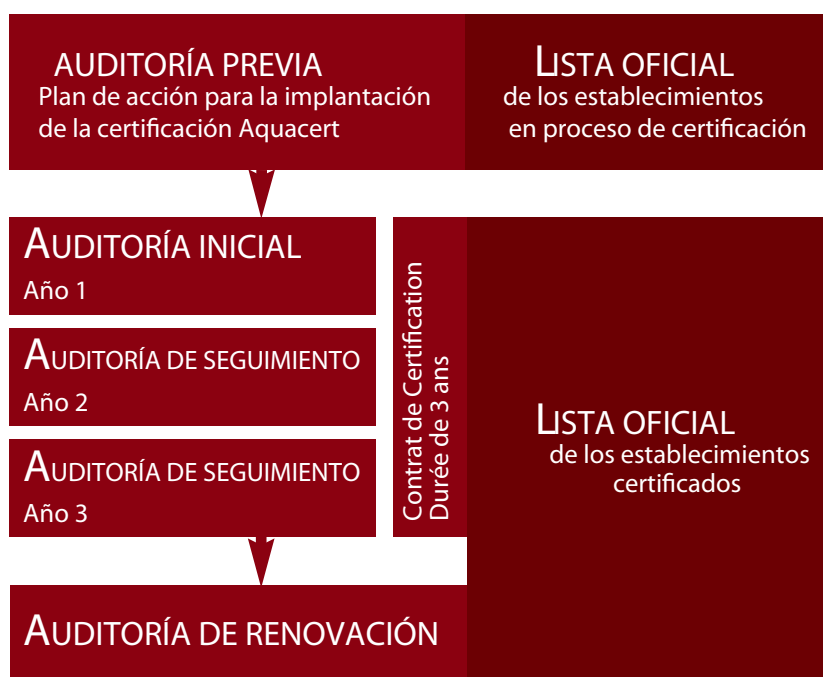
AUDITORÍA PREVIA
Plan de acción para la implantación de la certificación Aquacert

LISTA OFICIAL
de los establecimientos en proceso de certificación

AUDITORÍA INICIAL
Año 1

AUDITORÍA DE SEGUIMIENTO
Año 2

AUDITORÍA DE SEGUIMIENTO
Año 3

Contrat de Certification
Durée de 3 ans

LISTA OFICIAL
de los establecimientos certificados

AUDITORÍA DE RENOVACIÓN